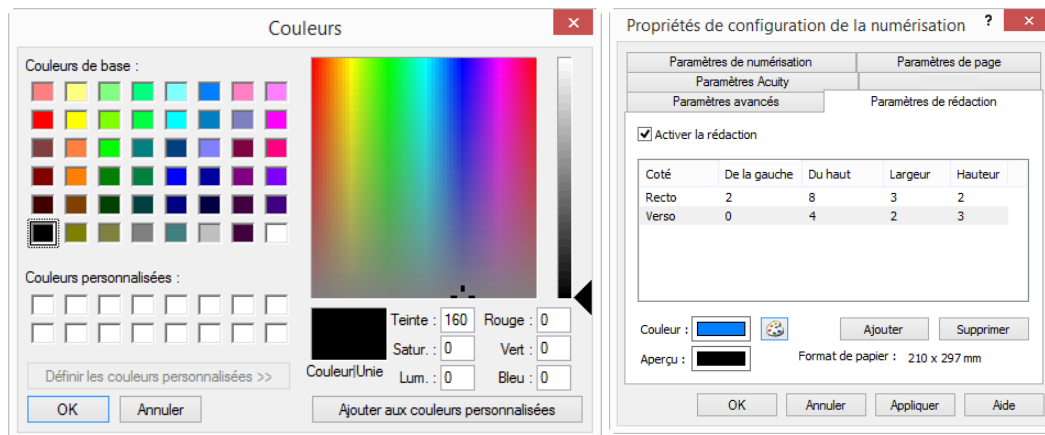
Couleurs

Couleurs de base :

Couleurs personnalisées :

Définir les couleurs personnalisées >>

OK Annuler

Couleur|Unie

Teinte : 160
Satur. : 0
Lum. : 0

Rouge : 0
Vert : 0
Bleu : 0

Ajouter aux couleurs personnalisées

Propriétés de configuration de la numérisation ?

Paramètres de numérisation
Paramètres de page
Paramètres Acuity
Paramètres avancés
Paramètres de rédaction

Activer la rédaction

| Coté | De la gauche | Du haut | Largeur | Hauteur |
|---|---|---|---|---|
| Recto | 2 | 8 | 3 | 2 |
| Verso | 0 | 4 | 2 | 3 |

Couleur :
Ajouter
Supprimer
Aperçu :
Format de papier : 210 x 297 mm

OK Annuler Appliquer Aide